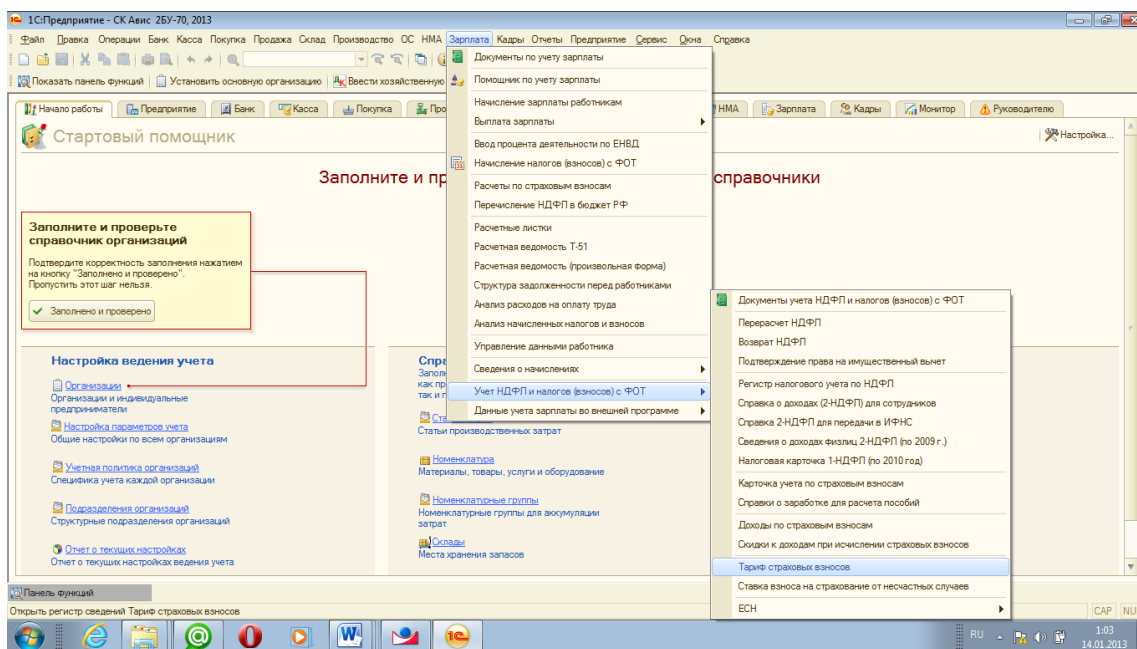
1С:Предприятие - СК Авис 2БУ-70, 2013

Файл Правка Операции Банк Касса Покупка Продажа Склад Производство ОС НМА Зарплата Кадры Отчеты Предприятие Сервис Окна Справка

Показать панель функций | Установить основную организацию | Ввести хозяйственную

Начало работы | Предприятие | Банк | Касса | Покупка | Про | НМА | Зарплата | Кадры | Монитор | Руководителю

Стартовый помощник

Настройка...

Заполните и пр справочники

Заполните и проверьте справочник организаций

Подтвердите корректность заполнения нажатием на кнопку "Заполнено и проверено". Пропустить этот шаг нельзя.

Заполнено и проверено

Настройка ведения учета

Организации
Организации и индивидуальные предприниматели

Настройка параметров учета
Общие настройки по всем организациям

Учетная политика организаций
Специфика учета каждой организации

Подразделения организаций
Структурные подразделения организаций

Отчет о текущих настройках
Отчет о текущих настройках ведения учета

Спра
Запол
как пр
так и г

Ста
Статьи производственных затрат

Номенклатура
Материалы, товары, услуги и оборудование

Номенклатурные группы
Номенклатурные группы для аккумуляции затрат

Склады
Места хранения запасов

Документы по учету зарплаты
Помощник по учету зарплаты
Начисление зарплаты работникам
Выплата зарплаты
Ввод процента деятельности по ЕНВД
Начисление налогов (взносов) с ФОТ
Расчеты по страховым взносам
Перечисление НДФЛ в бюджет РФ
Расчетные листки
Расчетная ведомость Т-51
Расчетная ведомость (произвольная форма)
Структура задолженности перед работниками
Анализ расходов на оплату труда
Анализ начисленных налогов и взносов
Управление данными работника
Сведения о начислениях
Учет НДФЛ и налогов (взносов) с ФОТ
Данные учета зарплаты во внешней программе

Документы учета НДФЛ и налогов (взносов) с ФОТ
Перерасчет НДФЛ
Возврат НДФЛ
Подтверждение права на имущественный вычет
Регистр налогового учета по НДФЛ
Справка о доходах (2-НДФЛ) для сотрудников
Справка 2-НДФЛ для передачи в ИФНС
Сведения о доходах физлиц 2-НДФЛ (по 2009 г.)
Налоговая карточка 1-НДФЛ (по 2010 год)
Карточка учета по страховым взносам
Справки о заработке для расчета пособий
Доходы по страховым взносам
Скидки к доходам при исчислении страховых взносов
Тариф страховых взносов
Ставка взноса на страхование от несчастных случаев
ЕСН

Панель функций
Открыть регистр сведений Тариф страховых взносов
CAP NU

RU 1:03 14.01.2013